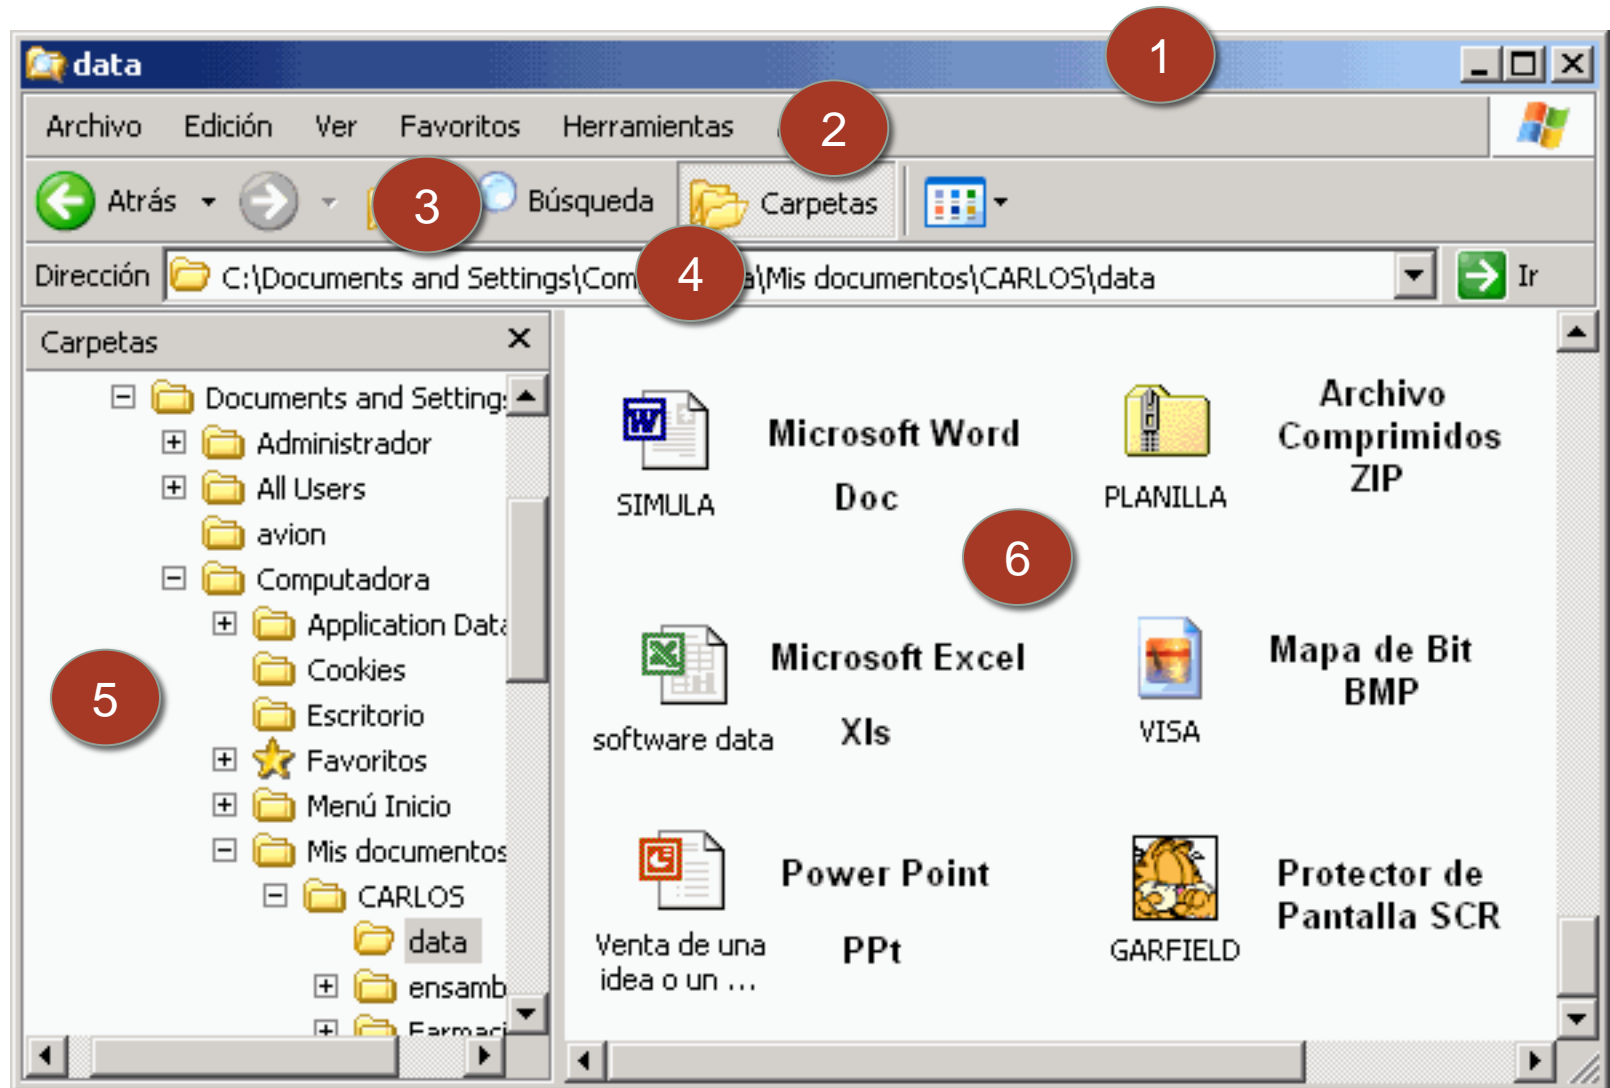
data

1

Archivo Edición Ver Favoritos Herramientas

2

Atrás

3

Búsqueda Carpetas

Dirección C:\Documents and Settings\Com

4

a\Mis documentos\CARLOS\data

Ir

Carpetas

Documents and Setting
Administrador
All Users
avion
Computadora
Application Data
Cookies
Escritorio
Favoritos
Menú Inicio
Mis documentos
CARLOS
data
ensamb
Farmaci

5

SIMULA

Microsoft Word

Doc

PLANILLA

Archivo Comprimidos ZIP

6

software data

Microsoft Excel

Xls

VISA

Mapa de Bit BMP

Venta de una idea o un ...

Power Point

PPt

GARFIELD

Protector de Pantalla SCR